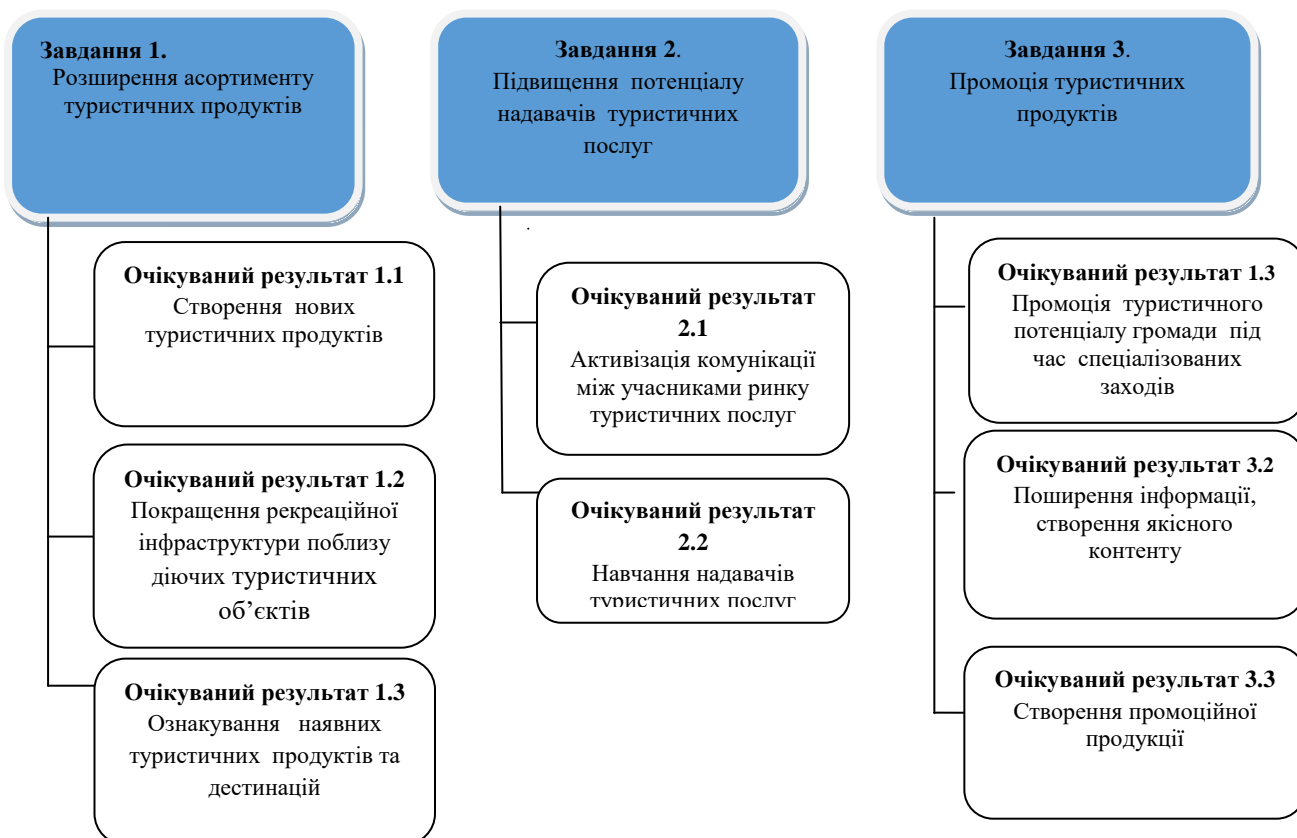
Завдання 1.
Розширення асортименту туристичних продуктів

Очікуваний результат 1.1
Створення нових туристичних продуктів

Очікуваний результат 1.2
Покращення рекреаційної інфраструктури поблизу діючих туристичних об'єктів

Очікуваний результат 1.3
Ознакування наявних туристичних продуктів та дестинацій

Завдання 2.
Підвищення потенціалу надавачів туристичних послуг

Очікуваний результат 2.1
Активізація комунікації між учасниками ринку туристичних послуг

Очікуваний результат 2.2
Навчання надавачів туристичних послуг

Завдання 3.
Промоція туристичних продуктів

Очікуваний результат 1.3
Промоція туристичного потенціалу громади під час спеціалізованих заходів

Очікуваний результат 3.2
Поширення інформації, створення якісного контенту

Очікуваний результат 3.3
Створення промоційної продукції